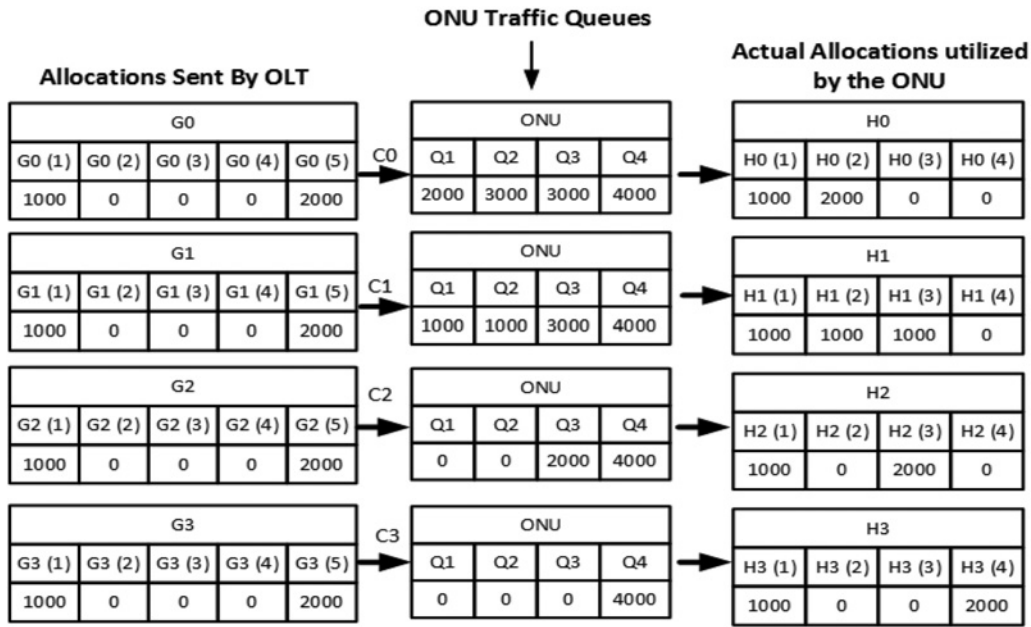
ONU Traffic Queues

Allocations Sent By OLT

Actual Allocations utilized by the ONU

| G0 | | | | |
|---|---|---|---|---|
| G0 (1) | G0 (2) | G0 (3) | G0 (4) | G0 (5) |
| 1000 | 0 | 0 | 0 | 2000 |

C0

| ONU | | | |
|---|---|---|---|
| Q1 | Q2 | Q3 | Q4 |
| 2000 | 3000 | 3000 | 4000 |

| H0 | | | |
|---|---|---|---|
| H0 (1) | H0 (2) | H0 (3) | H0 (4) |
| 1000 | 2000 | 0 | 0 |

| G1 | | | | |
|---|---|---|---|---|
| G1 (1) | G1 (2) | G1 (3) | G1 (4) | G1 (5) |
| 1000 | 0 | 0 | 0 | 2000 |

C1

| ONU | | | |
|---|---|---|---|
| Q1 | Q2 | Q3 | Q4 |
| 1000 | 1000 | 3000 | 4000 |

| H1 | | | |
|---|---|---|---|
| H1 (1) | H1 (2) | H1 (3) | H1 (4) |
| 1000 | 1000 | 1000 | 0 |

| G2 | | | | |
|---|---|---|---|---|
| G2 (1) | G2 (2) | G2 (3) | G2 (4) | G2 (5) |
| 1000 | 0 | 0 | 0 | 2000 |

C2

| ONU | | | |
|---|---|---|---|
| Q1 | Q2 | Q3 | Q4 |
| 0 | 0 | 2000 | 4000 |

| H2 | | | |
|---|---|---|---|
| H2 (1) | H2 (2) | H2 (3) | H2 (4) |
| 1000 | 0 | 2000 | 0 |

| G3 | | | | |
|---|---|---|---|---|
| G3 (1) | G3 (2) | G3 (3) | G3 (4) | G3 (5) |
| 1000 | 0 | 0 | 0 | 2000 |

C3

| ONU | | | |
|---|---|---|---|
| Q1 | Q2 | Q3 | Q4 |
| 0 | 0 | 0 | 4000 |

| H3 | | | |
|---|---|---|---|
| H3 (1) | H3 (2) | H3 (3) | H3 (4) |
| 1000 | 0 | 0 | 2000 |